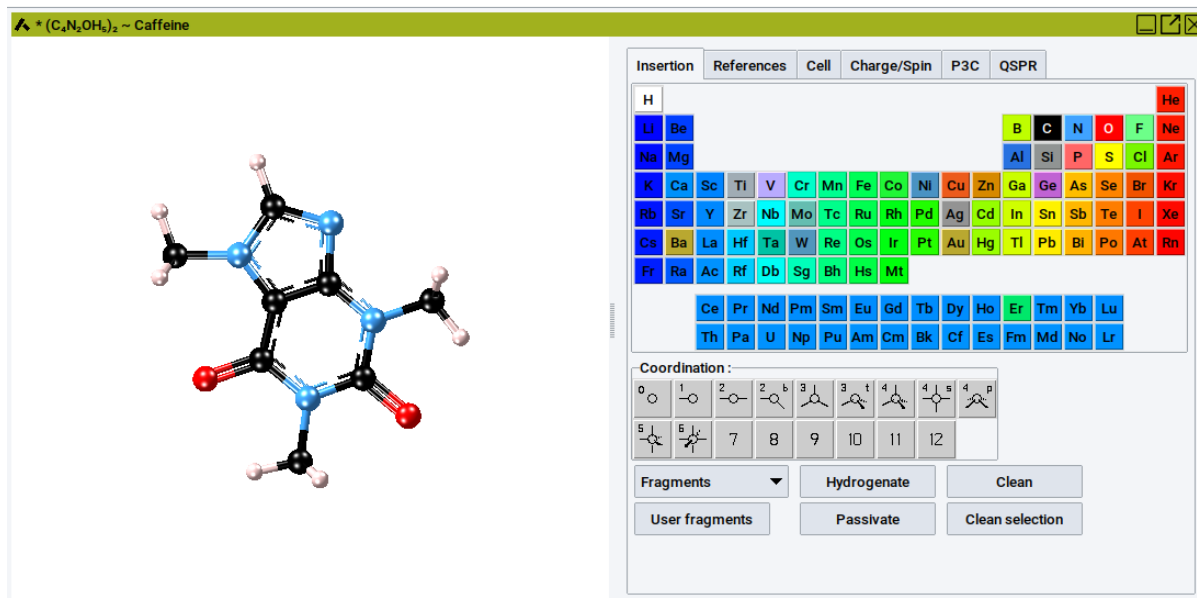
* $(C_4N_2OH_5)_2$ ~ Caffeine

Insertion | References | Cell | Charge/Spin | P3C | QSPR

H He
Li Be B C N O F Ne
Na Mg Al Si P S Cl Ar
K Ca Sc Ti V Cr Mn Fe Co Ni Cu Zn Ga Ge As Se Br Kr
Rb Sr Y Zr Nb Mo Tc Ru Rh Pd Ag Cd In Sn Sb Te I Xe
Cs Ba La Hf Ta W Re Os Ir Pt Au Hg Tl Pb Bi Po At Rn
Fr Ra Ac Rf Db Sg Bh Hs Mt

Ce Pr Nd Pm Sm Eu Gd Tb Dy Ho Er Tm Yb Lu
Th Pa U Np Pu Am Cm Bk Cf Es Fm Md No Lr

Coordination :
0 1 2 2 b 3 3 t 4 4 s 4 p
5 6 7 8 9 10 11 12

Fragments
Hydrogenate
Clean
User fragments
Passivate
Clean selection